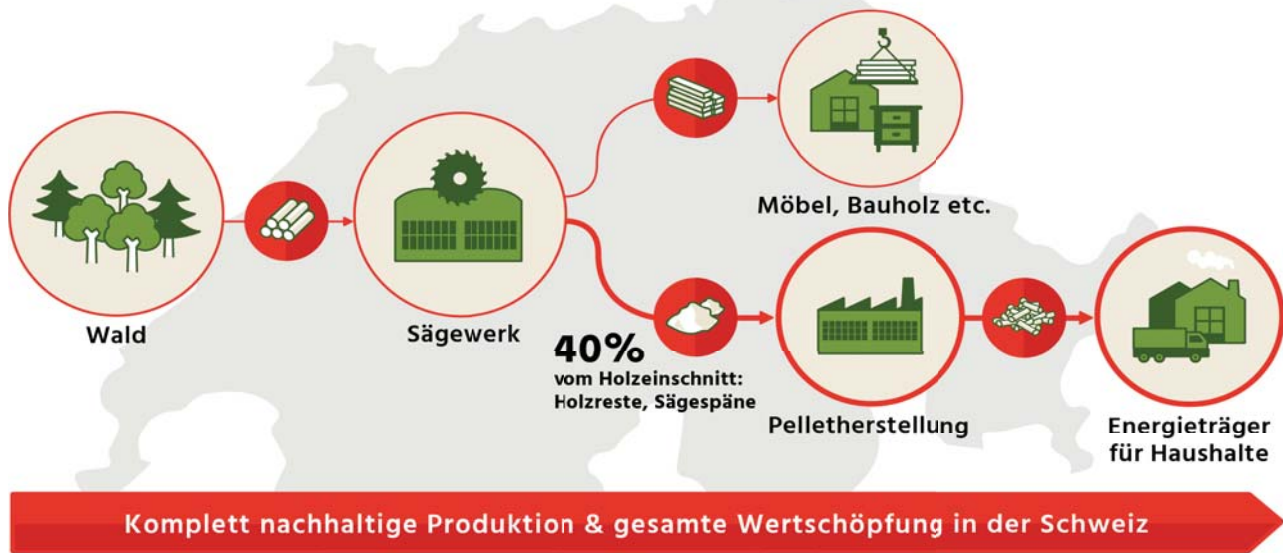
Möbel, Bauholz etc.

Wald

Sägewerk

40%
vom Holzeinschnitt:
Holzreste, Sägespäne

Pelletherstellung

Energieträger
für Haushalte

Komplett nachhaltige Produktion & gesamte Wertschöpfung in der Schweiz